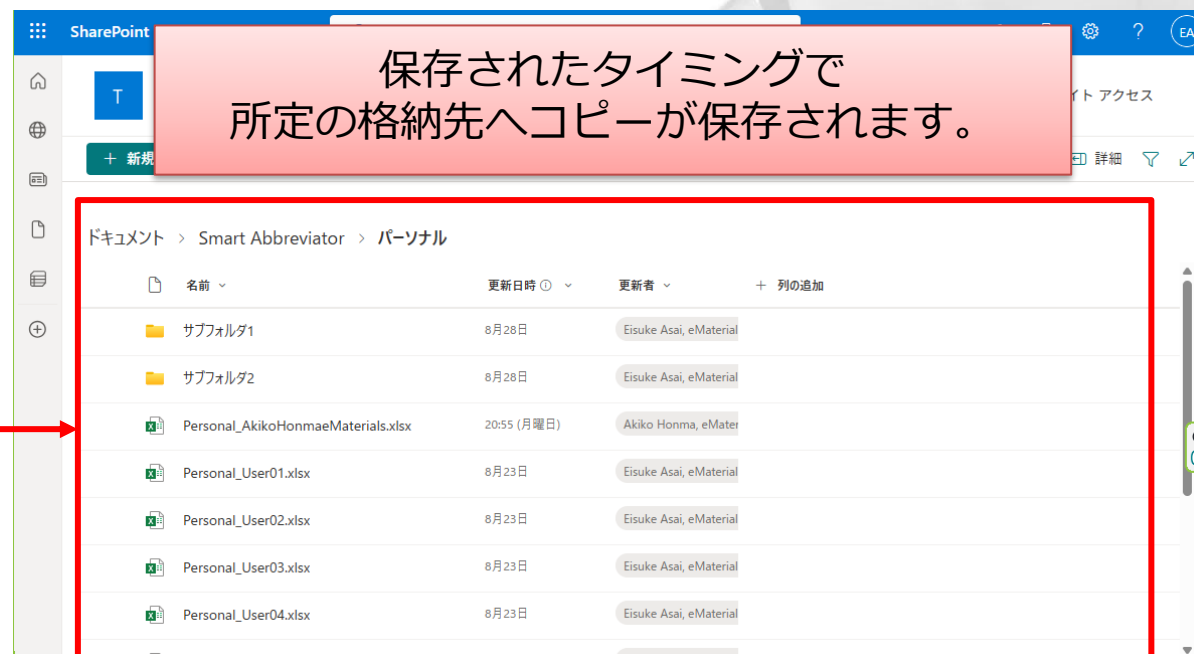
SharePoint

?

EA

T

イト アクセス

保存されたタイミングで
所定の格納先へコピーが保存されます。

+ 新規

詳細

ドキュメント > Smart Abbreviator > パーソナル

| | 名前 | 更新日時 | 更新者 | + 列の追加 |
|---|---|---|---|---|
| | サブフォルダ1 | 8月28日 | Eisuke Asai, eMaterial | |
| | サブフォルダ2 | 8月28日 | Eisuke Asai, eMaterial | |
| | Personal_AkikoHonmaeMaterials.xlsx | 20:55 (月曜日) | Akiko Honma, eMater | |
| | Personal_User01.xlsx | 8月23日 | Eisuke Asai, eMaterial | |
| | Personal_User02.xlsx | 8月23日 | Eisuke Asai, eMaterial | |
| | Personal_User03.xlsx | 8月23日 | Eisuke Asai, eMaterial | |
| | Personal_User04.xlsx | 8月23日 | Eisuke Asai, eMaterial | |